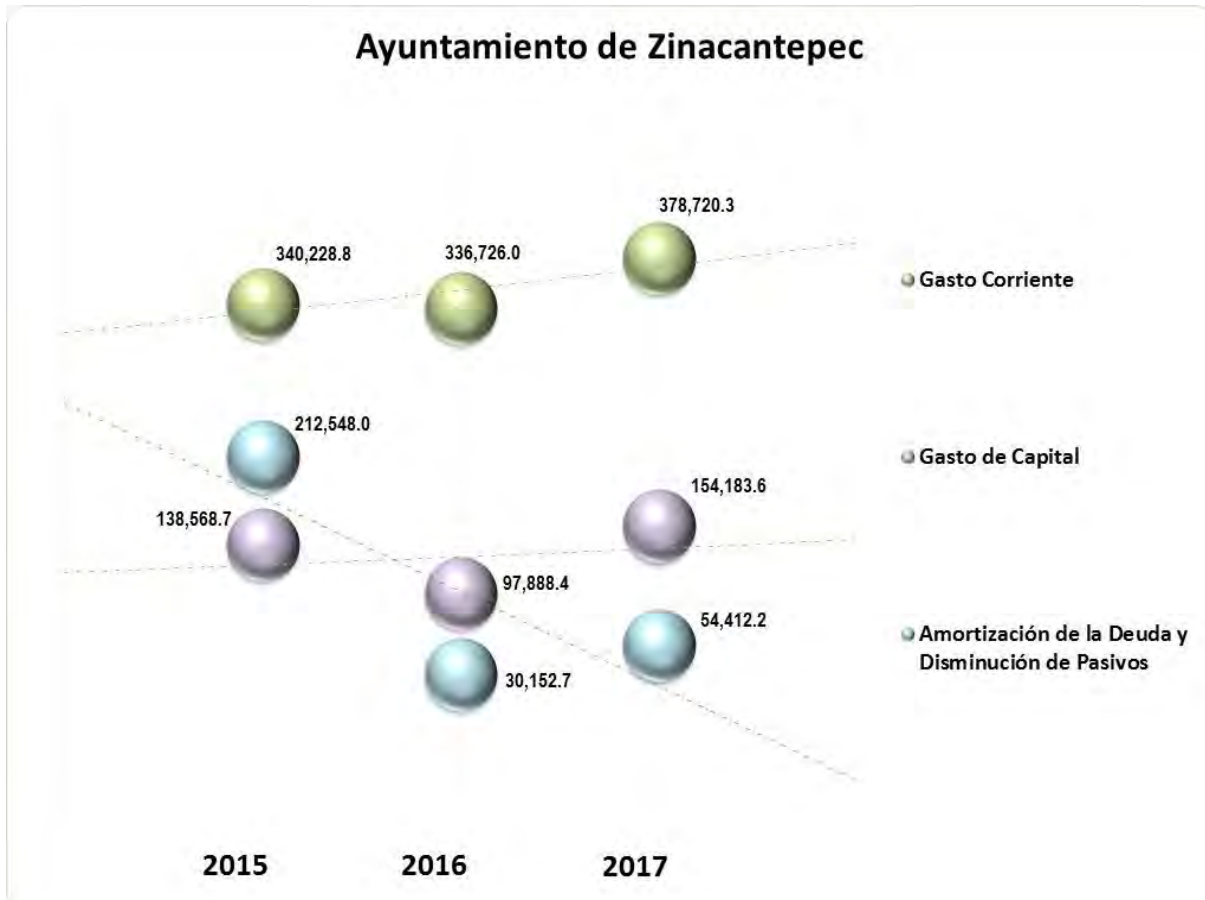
Ayuntamiento de Zinacantepec

378,720.3

340,228.8

336,726.0

Gasto Corriente

212,548.0

Gasto de Capital

154,183.6

138,568.7

97,888.4

54,412.2

Amortización de la Deuda y Disminución de Pasivos

30,152.7

2015

2016

2017